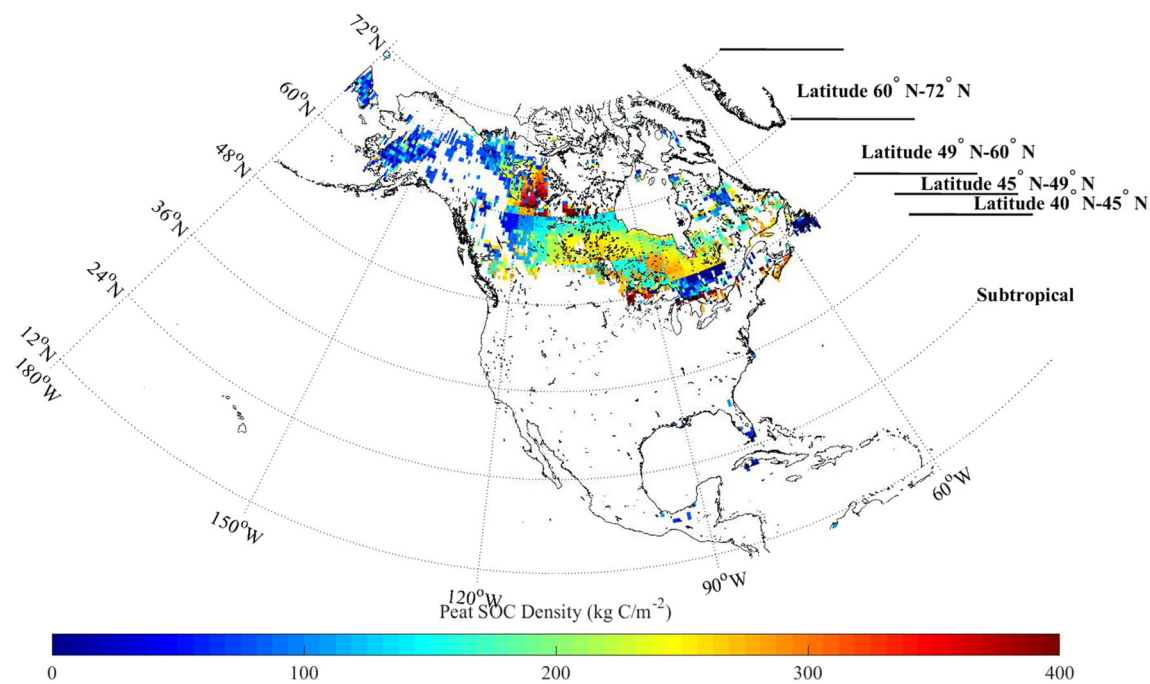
$72^oN$
$60^oN$
$48^oN$
$36^oN$
$24^oN$
$12^oN$
$180^oW$
$150^oW$
$120^oW$
$90^oW$
$60^oW$

Latitude 60° N-72° N
Latitude 49° N-60° N
Latitude 45° N-49° N
Latitude 40° N-45° N
Subtropical

Peat SOC Density (kg C/m$^{-2}$)

0 100 200 300 400